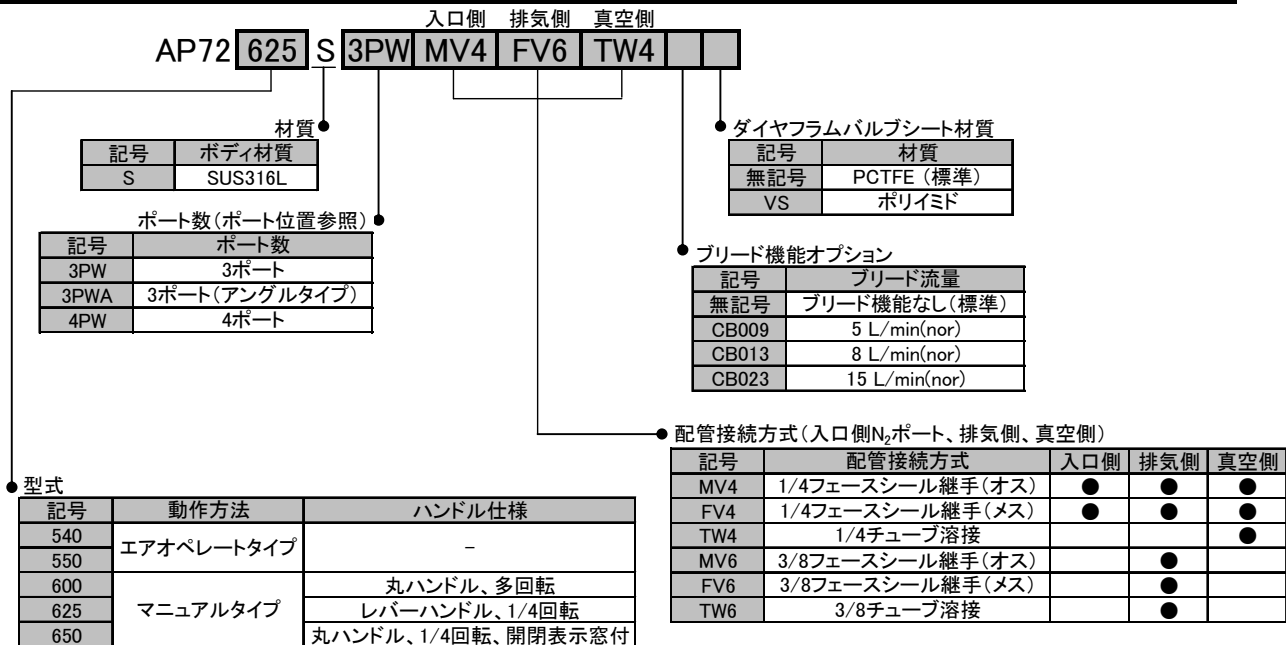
入口側 排気側 真空側

AP72 625 S 3PW MV4 FV6 TW4

材質

| 記号 | ボディ材質 |
|---|---|
| S | SUS316L |

ポート数（ポート位置参照）

| 記号 | ポート数 |
|---|---|
| 3PW | 3ポート |
| 3PWA | 3ポート（アングルタイプ） |
| 4PW | 4ポート |

ダイヤフラムバルブシート材質

| 記号 | 材質 |
|---|---|
| 無記号 | PCTFE（標準） |
| VS | ポリイミド |

ブリード機能オプション

| 記号 | ブリード流量 |
|---|---|
| 無記号 | ブリード機能なし（標準） |
| CB009 | 5 L/min(nor) |
| CB013 | 8 L/min(nor) |
| CB023 | 15 L/min(nor) |

配管接続方式（入口側$N_2$ポート、排気側、真空側）

| 記号 | 配管接続方式 | 入口側 | 排気側 | 真空側 |
|---|---|---|---|---|
| MV4 | 1/4フェースシール継手（オス） | ● | ● | ● |
| FV4 | 1/4フェースシール継手（メス） | ● | ● | ● |
| TW4 | 1/4チューブ溶接 | | | ● |
| MV6 | 3/8フェースシール継手（オス） | | ● | |
| FV6 | 3/8フェースシール継手（メス） | | ● | |
| TW6 | 3/8チューブ溶接 | | ● | |

型式

| 記号 | 動作方法 | ハンドル仕様 |
|---|---|---|
| 540 | エアオペレートタイプ | – |
| 550 | | |
| 600 | マニュアルタイプ | 丸ハンドル、多回転 |
| 625 | | レバーハンドル、1/4回転 |
| 650 | | 丸ハンドル、1/4回転、開閉表示窓付 |